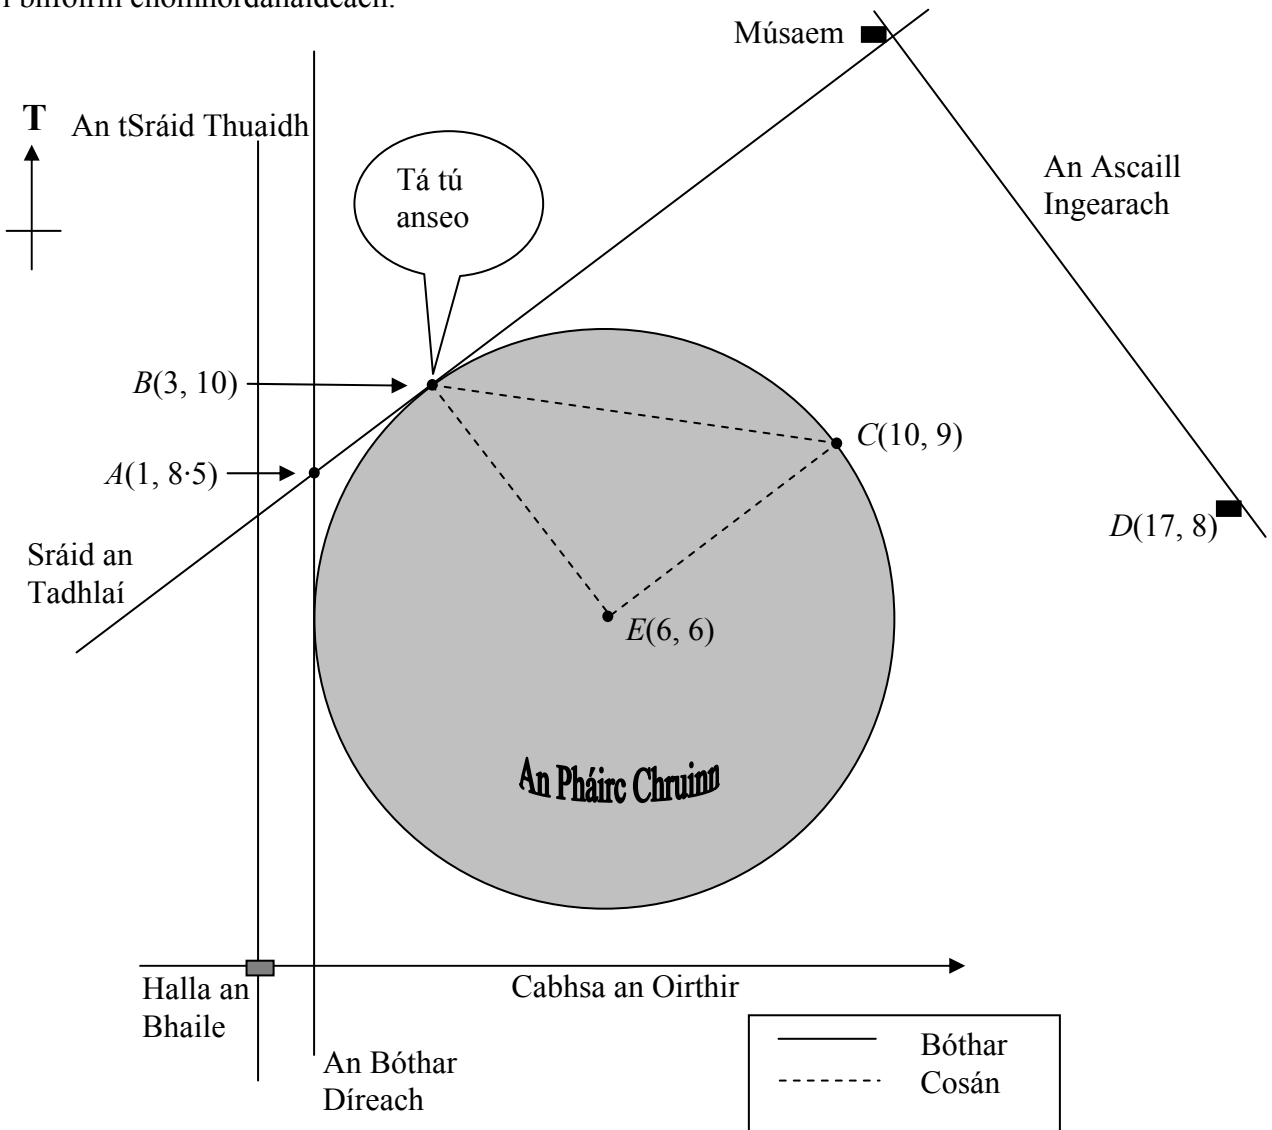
i bhfoirm chomhordanáideach.

Músaem

T

An tSráid Thuaidh

Tá tú anseo

An Ascaill Ingearach

$B(3, 10)$

$C(10, 9)$

$A(1, 8·5)$

$D(17, 8)$

Sráid an Tadhlaí

$E(6, 6)$

An Pháirc Chruinn

Halla an Bhaile

Cabhsa an Oirthir

An Bóthar Díreach

| | |
|---|---|
| ——— | Bóthar |
| - - - - - | Cosán |